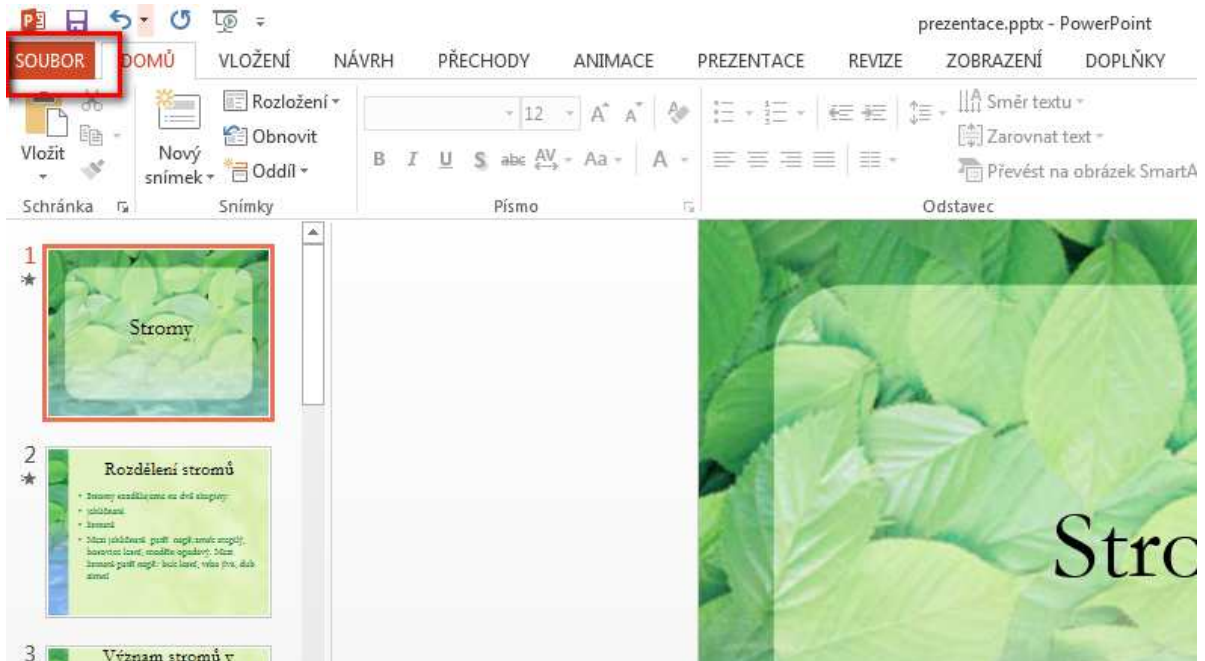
prezentace.pptx - PowerPoint

SOUBOR DOMŮ VLOŽENÍ NÁVRH PŘECHODY ANIMACE PREZENTACE REVIZE ZOBRAZENÍ DOPLŇKY

Vložit
Nový snímek
Rozložení
Obnovit
Oddíl
12
B I U S abc AV Aa A
Směr textu
Zarovnat text
Převést na obrázek SmartA
Schránka Snímky Písmo Odstavec

1
Stromy

2
Rozdělení stromů
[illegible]

3
Význam stromů v

Stro